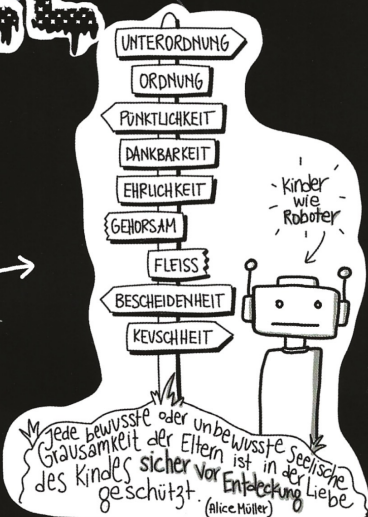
UNTERORDNUNG

ORDNUNG

PÜNKTLICHKEIT

DANKBARKEIT

EHRLICHKEIT

GEHORSAM

FLEISS

BESCHEIDENHEIT

KEUSCHHEIT

Kinder wie Roboter

Jede bewusste oder unbewusste seelische Grausamkeit der Eltern ist in der Liebe des Kindes sicher vor Entdeckung geschützt. (Alice Müller)